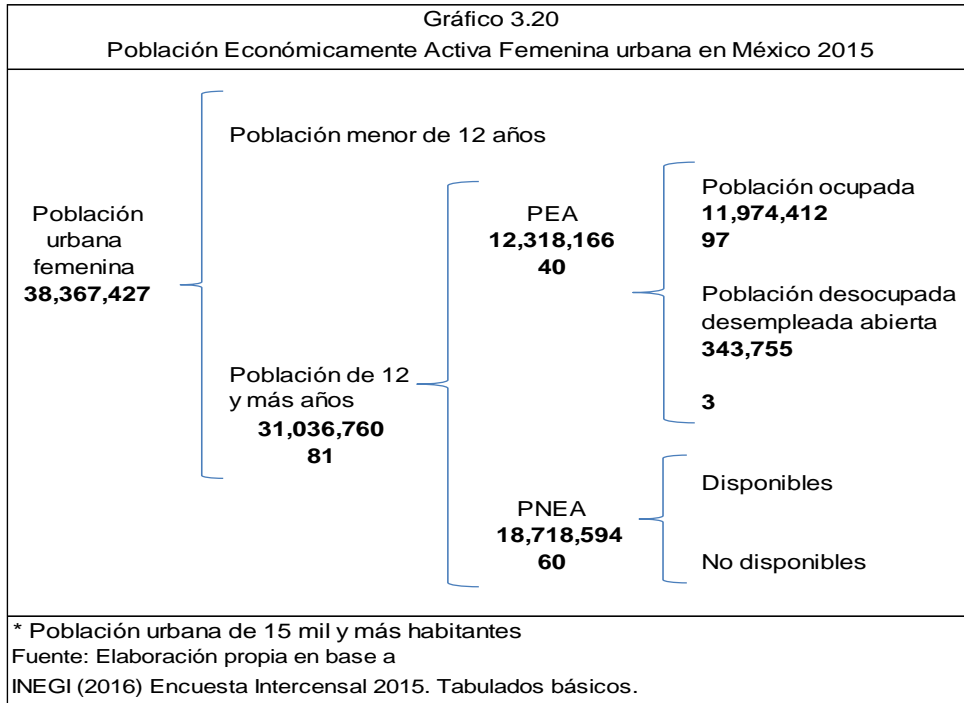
Gráfico 3.20
Población Económicamente Activa Femenina urbana en México 2015

Población urbana femenina
**38,367,427**

Población menor de 12 años

Población de 12 y más años
**31,036,760**
**81**

PEA
**12,318,166**
**40**

Población ocupada
**11,974,412**
**97**

Población desocupada desempleada abierta
**343,755**

**3**

PNEA
**18,718,594**
**60**

Disponibles

No disponibles

* Población urbana de 15 mil y más habitantes
Fuente: Elaboración propia en base a
INEGI (2016) Encuesta Intercensal 2015. Tabulados básicos.